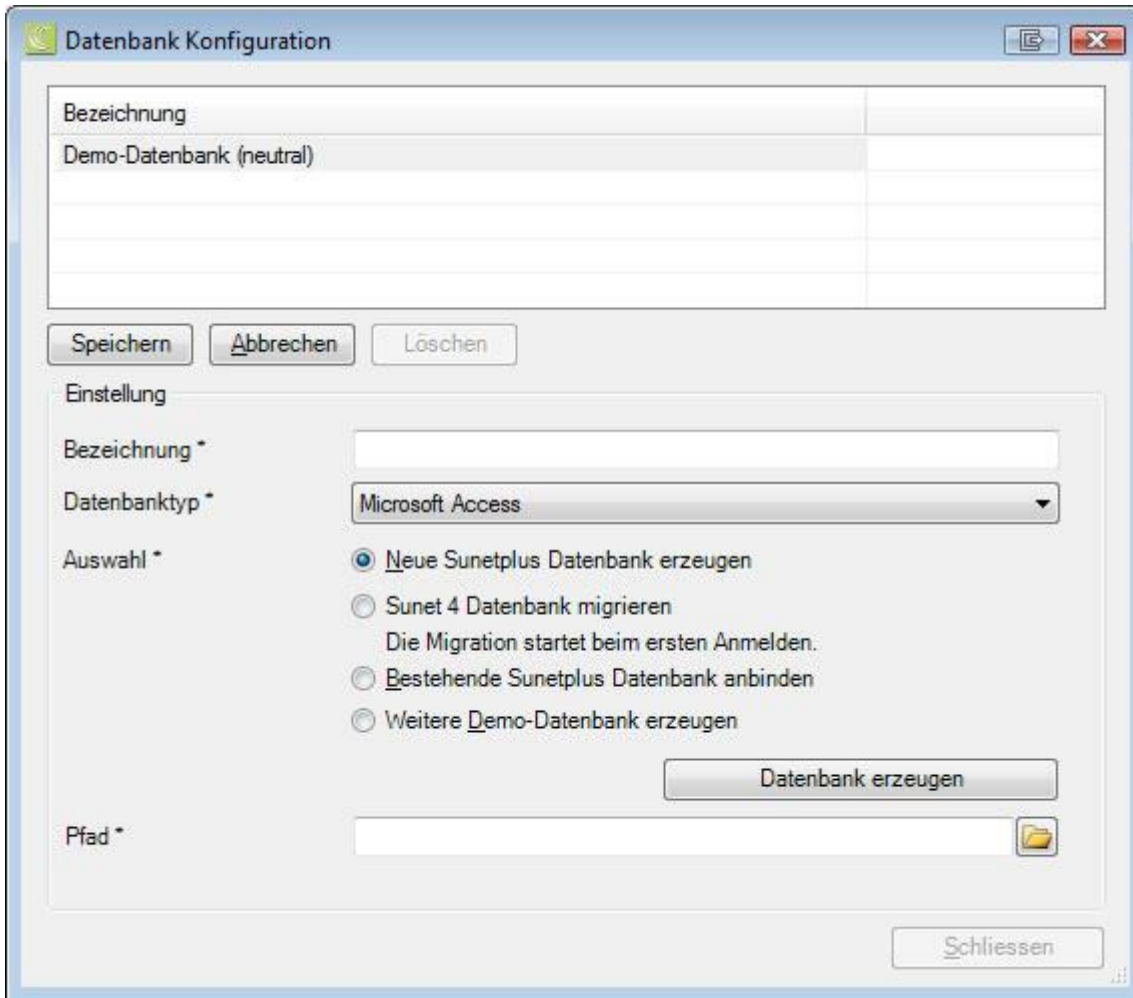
Datenbank Konfiguration

| Bezeichnung | |
|---|---|
| Demo-Datenbank (neutral) | |

Speichern Abbrechen Löschen

Einstellung

Bezeichnung *

Datenbanktyp * Microsoft Access

Auswahl *
Neue Sunetplus Datenbank erzeugen
Sunet 4 Datenbank migrieren
Die Migration startet beim ersten Anmelden.
Bestehende Sunetplus Datenbank anbinden
Weitere Demo-Datenbank erzeugen

Datenbank erzeugen

Pfad *

Schliessen